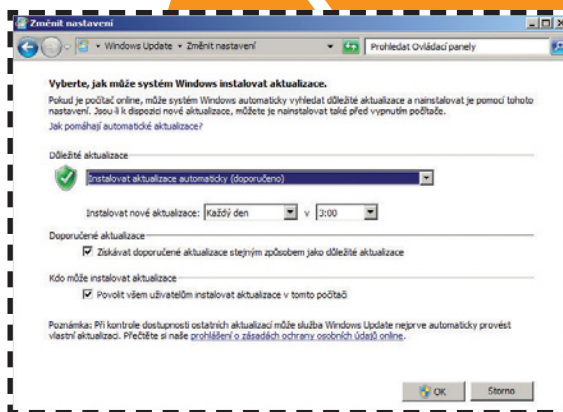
Změnit nastavení

Windows Update ▸ Změnit nastavení

Prohledat Ovládací panely

Vyberte, jak může systém Windows instalovat aktualizace.

Pokud je počítač online, může systém Windows automaticky vyhledat důležité aktualizace a nainstalovat je pomocí tohoto nastavení. Jsou-li k dispozici nové aktualizace, můžete je nainstalovat také před vypnutím počítače.

Jak pomáhají automatické aktualizace?

Důležité aktualizace

Instalovat aktualizace automaticky (doporučeno)

Instalovat nové aktualizace: Každý den v 3:00

Doporučené aktualizace

Získávat doporučené aktualizace stejným způsobem jako důležité aktualizace

Kdo může instalovat aktualizace

Povolit všem uživatelům instalovat aktualizace v tomto počítači

Poznámka: Při kontrole dostupnosti ostatních aktualizací může služba Windows Update nejprve automaticky provést vlastní aktualizaci. Přečtěte si naše prohlášení o zásadách ochrany osobních údajů online.

OK

Storno